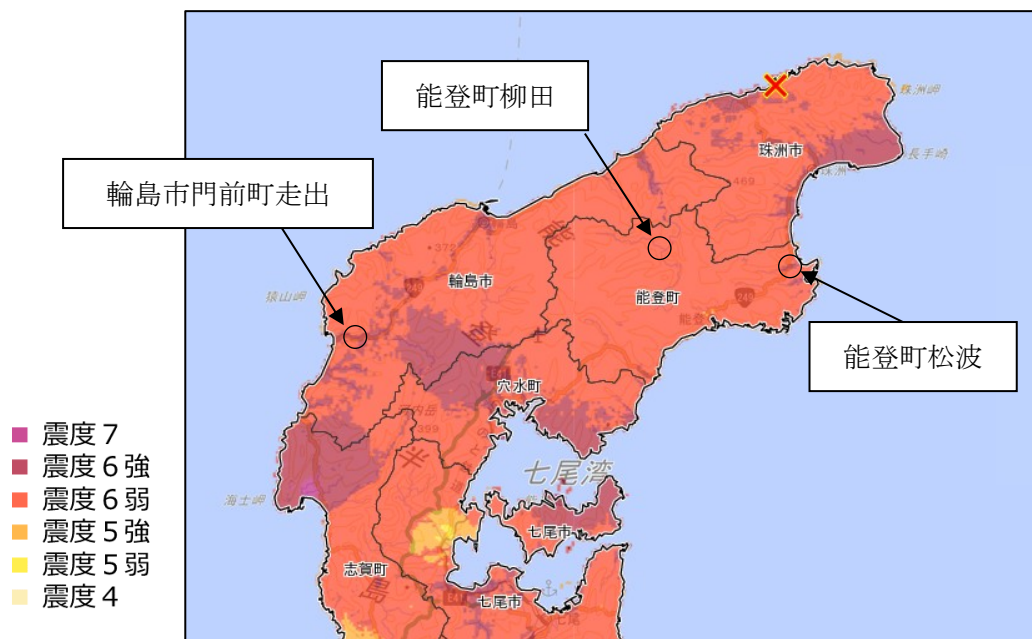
能登町柳田

輪島市門前町走出

能登町松波

禄剛崎

珠洲市

長手崎

469

372

輪島市

249

能登町

猿山岬

穴水町

399

七尾湾

海士岬

七尾市

志賀町

七尾市

震度７
震度６強
震度６弱
震度５強
震度５弱
震度４